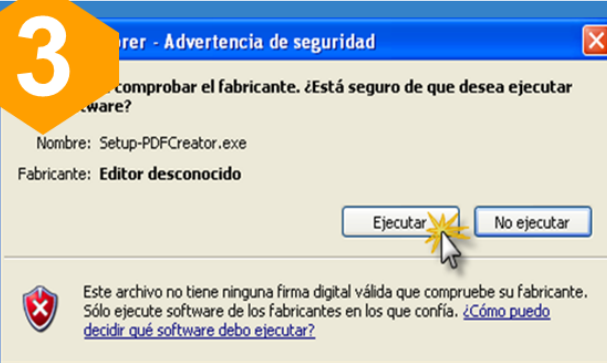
3

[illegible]rer - Advertencia de seguridad

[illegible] comprobar el fabricante. ¿Está seguro de que desea ejecutar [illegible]tware?

Nombre: Setup-PDFCreator.exe

Fabricante: Editor desconocido

Ejecutar

No ejecutar

Este archivo no tiene ninguna firma digital válida que compruebe su fabricante. Sólo ejecute software de los fabricantes en los que confía. ¿Cómo puedo decidir qué software debo ejecutar?